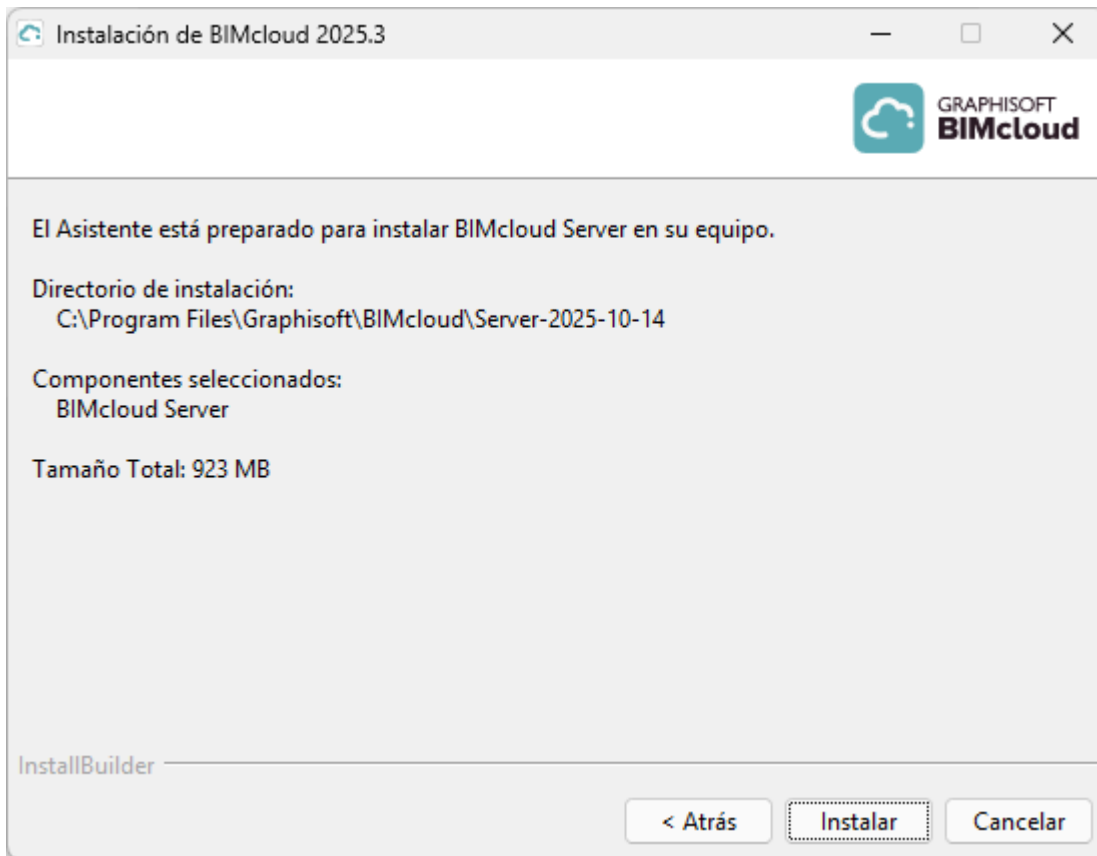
Instalación de BIMcloud 2025.3

GRAPHISOFT
BIMcloud

El Asistente está preparado para instalar BIMcloud Server en su equipo.

Directorio de instalación:
C:\Program Files\Graphisoft\BIMcloud\Server-2025-10-14

Componentes seleccionados:
BIMcloud Server

Tamaño Total: 923 MB

InstallBuilder

< Atrás | Instalar | Cancelar